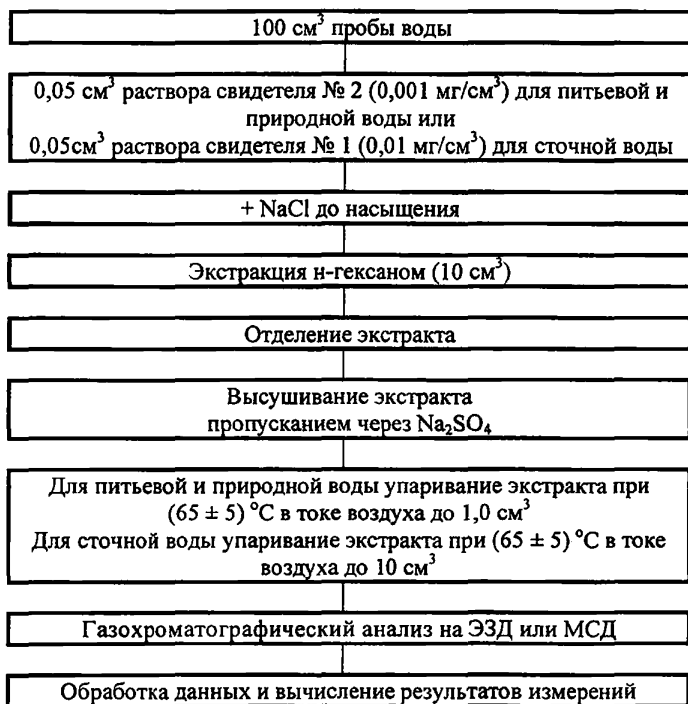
100 см$^3$ пробы воды

0,05 см$^3$ раствора свидетеля № 2 (0,001 мг/см$^3$) для питьевой и природной воды или
0,05см$^3$ раствора свидетеля № 1 (0,01 мг/см$^3$) для сточной воды

+ NaCl до насыщения

Экстракция н-гексаном (10 см$^3$)

Отделение экстракта

Высушивание экстракта пропусканием через $Na_2SO_4$

Для питьевой и природной воды упаривание экстракта при (65 ± 5) °С в токе воздуха до 1,0 см$^3$
Для сточной воды упаривание экстракта при (65 ± 5) °С в токе воздуха до 10 см$^3$

Газохроматографический анализ на ЭЗД или МСД

Обработка данных и вычисление результатов измерений